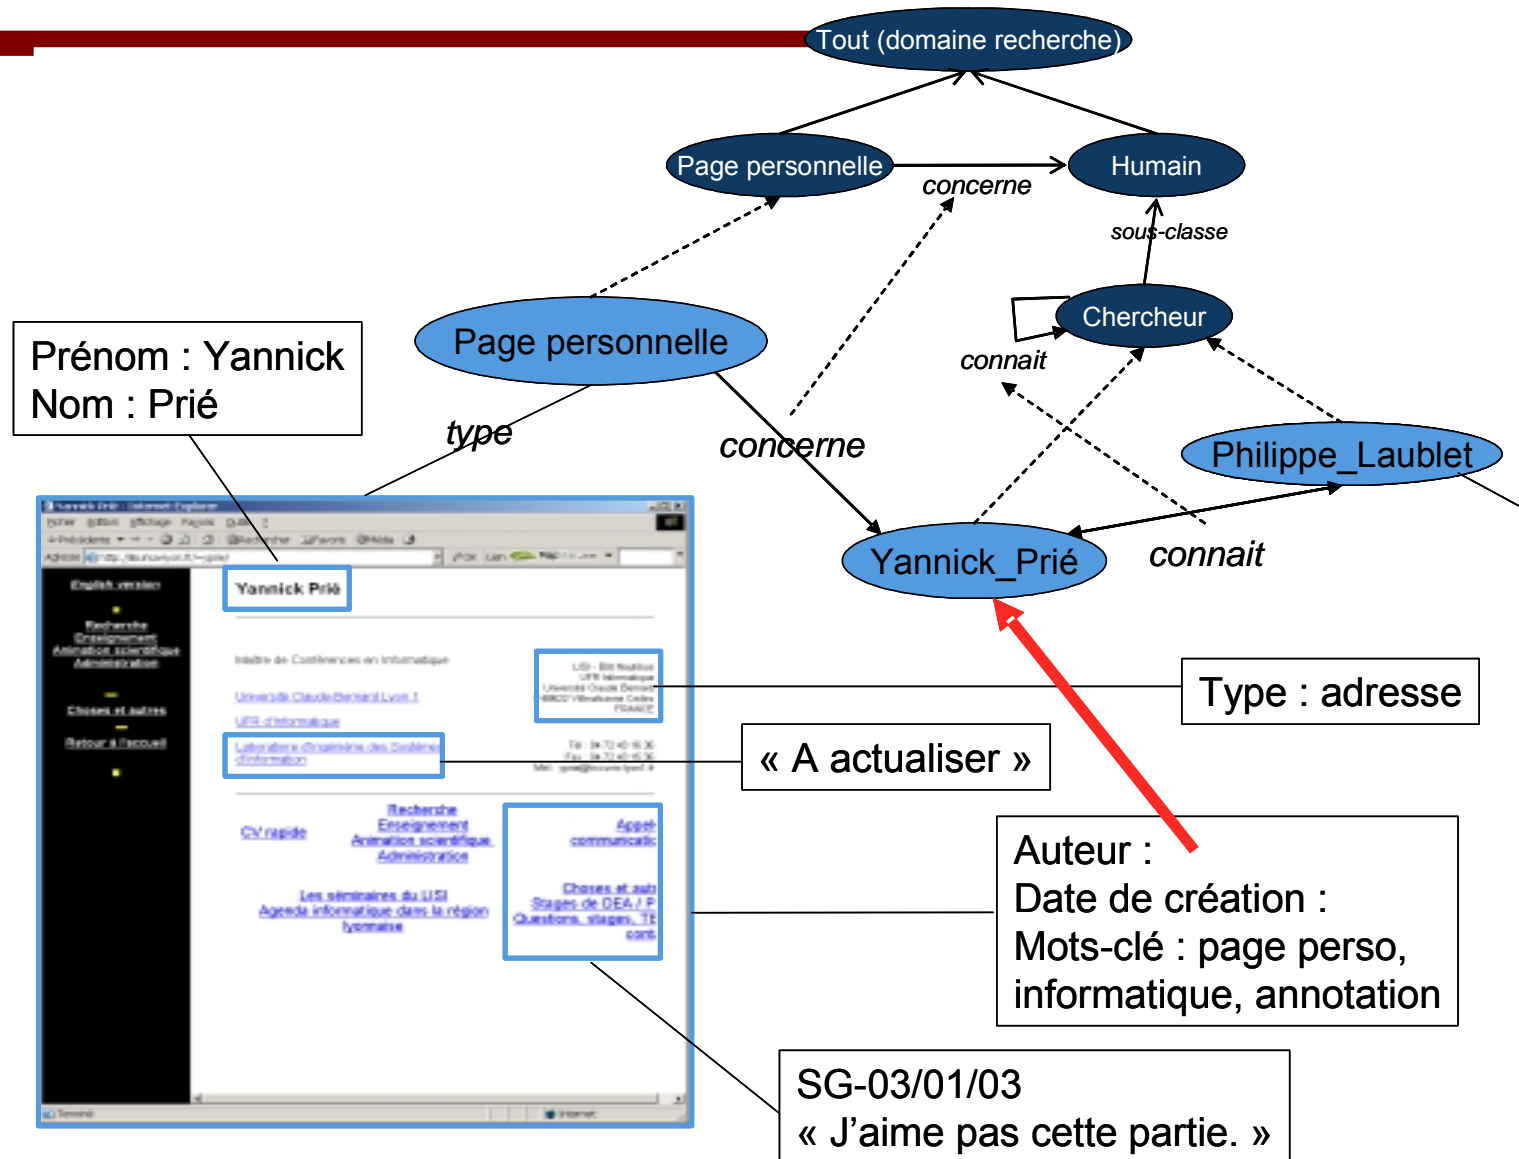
Tout (domaine recherche)

Page personnelle

concerne

Humain

sous-classe

Chercheur

connait

Page personnelle

Prénom : Yannick
Nom : Prié

type

concerne

Philippe_Laublet

Yannick_Prié

connait

Yannick Prié

English version

Recherche
Enseignement
Animation scientifique
Administration

Choses et autres

Retour à l'accueil

Maître de Conférences en informatique

Université Claude Bernard Lyon 1

UFR d'informatique

Laboratoire d'Ingénierie des Systèmes d'Information

CV rapide

Recherche
Enseignement
Animation scientifique
Administration

Les séminaires du LISI
Agenda informatique dans la région lyonnaise

Type : adresse

« A actualiser »

Auteur :
Date de création :
Mots-clé : page perso, informatique, annotation

SG-03/01/03
« J'aime pas cette partie. »